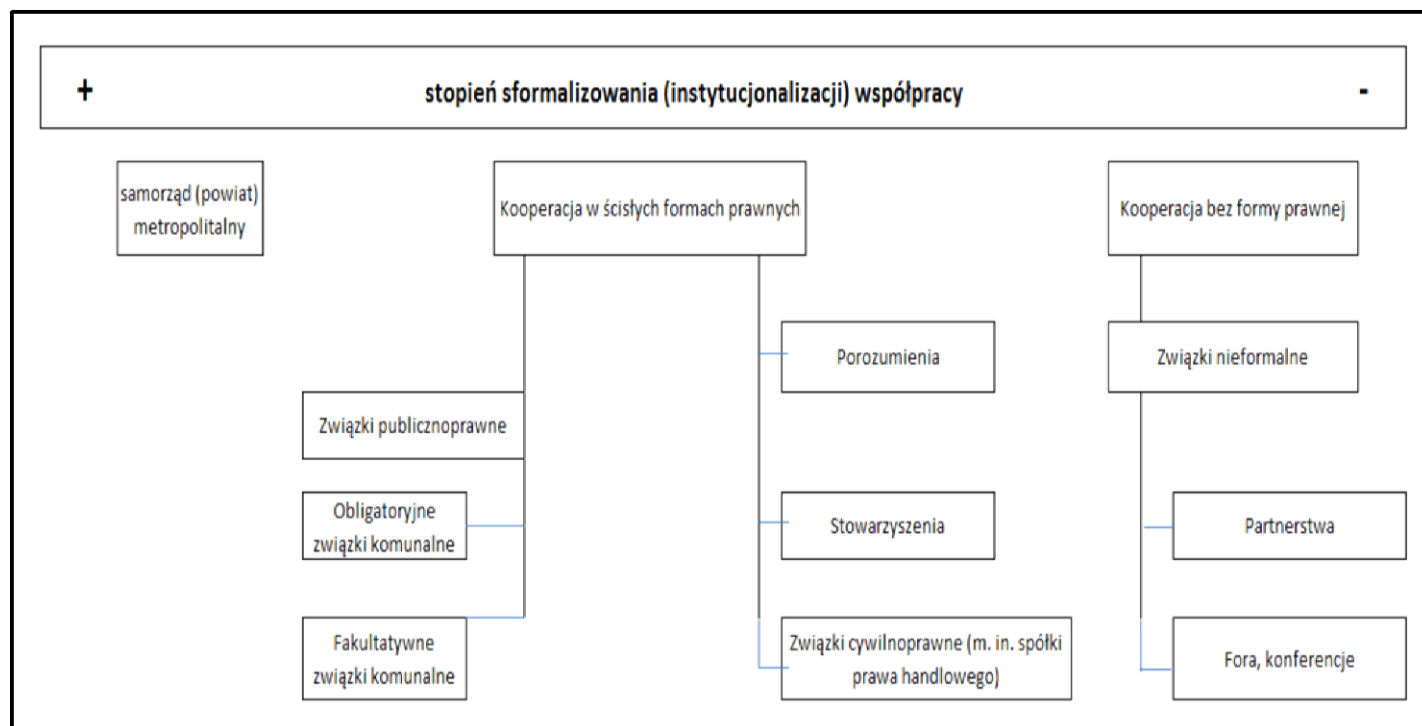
+ stopień sformalizowania (instytucjonalizacji) współpracy -

samorząd (powiat) metropolitalny

Kooperacja w ścisłych formach prawnych

Kooperacja bez formy prawnej

Porozumienia

Związki nieformalne

Związki publicznoprawne

Obligatoryjne związki komunalne

Stowarzyszenia

Partnerstwa

Fakultatywne związki komunalne

Związki cywilnoprawne (m. in. spółki prawa handlowego)

Fora, konferencje